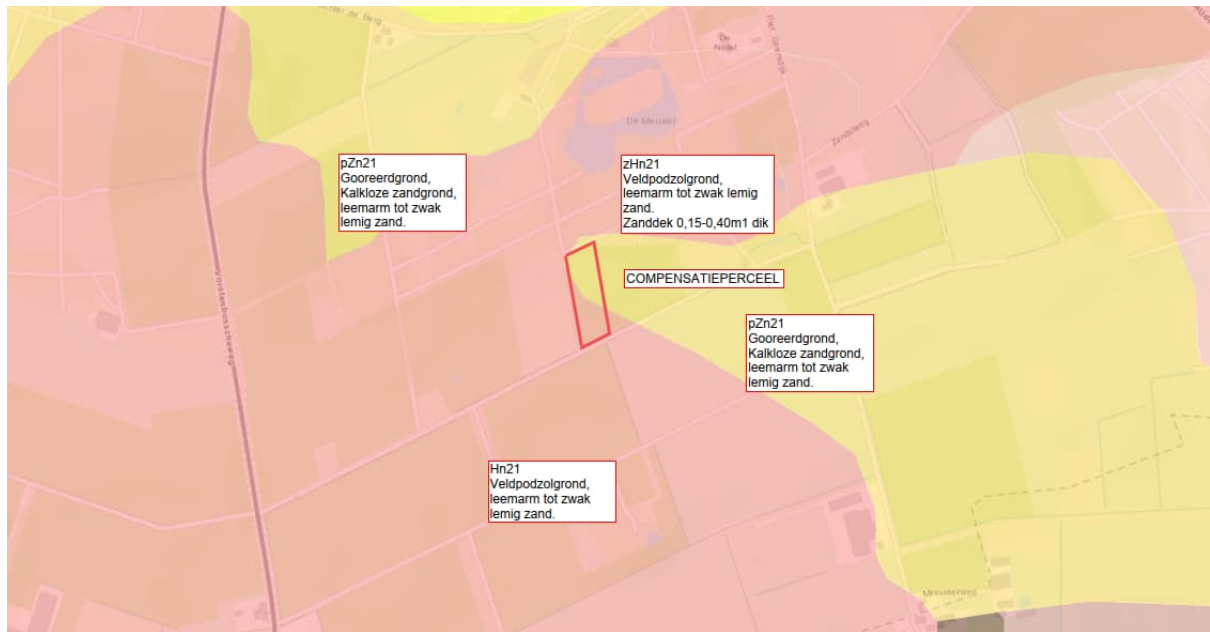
pZn21
Gooreerdgrond,
Kalkloze zandgrond,
leemarm tot zwak
lemig zand.

zHn21
Veldpodzolgrond,
leemarm tot zwak lemig
zand.
Zanddek 0,15-0,40m1 dik

COMPENSATIEPERCEEL

pZn21
Gooreerdgrond,
Kalkloze zandgrond,
leemarm tot zwak
lemig zand.

Hn21
Veldpodzolgrond,
leemarm tot zwak
lemig zand.

De Meuwel

Vorstenbosscheweg

Zandsteeg

Meuwelweg